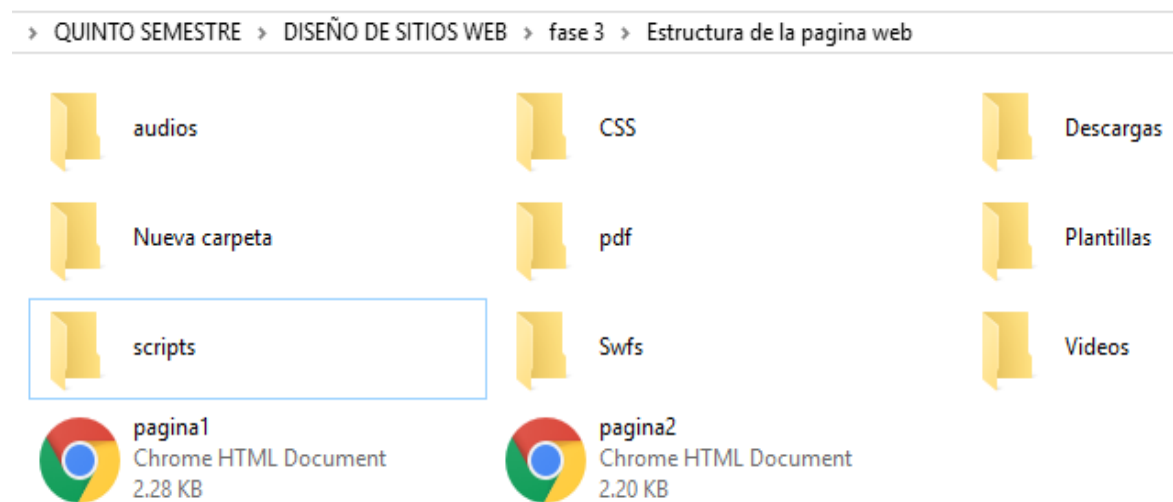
› QUINTO SEMESTRE › DISEÑO DE SITIOS WEB › fase 3 › Estructura de la pagina web

audios

CSS

Descargas

Nueva carpeta

pdf

Plantillas

scripts

Swfs

Videos

pagina1
Chrome HTML Document
2.28 KB

pagina2
Chrome HTML Document
2.20 KB